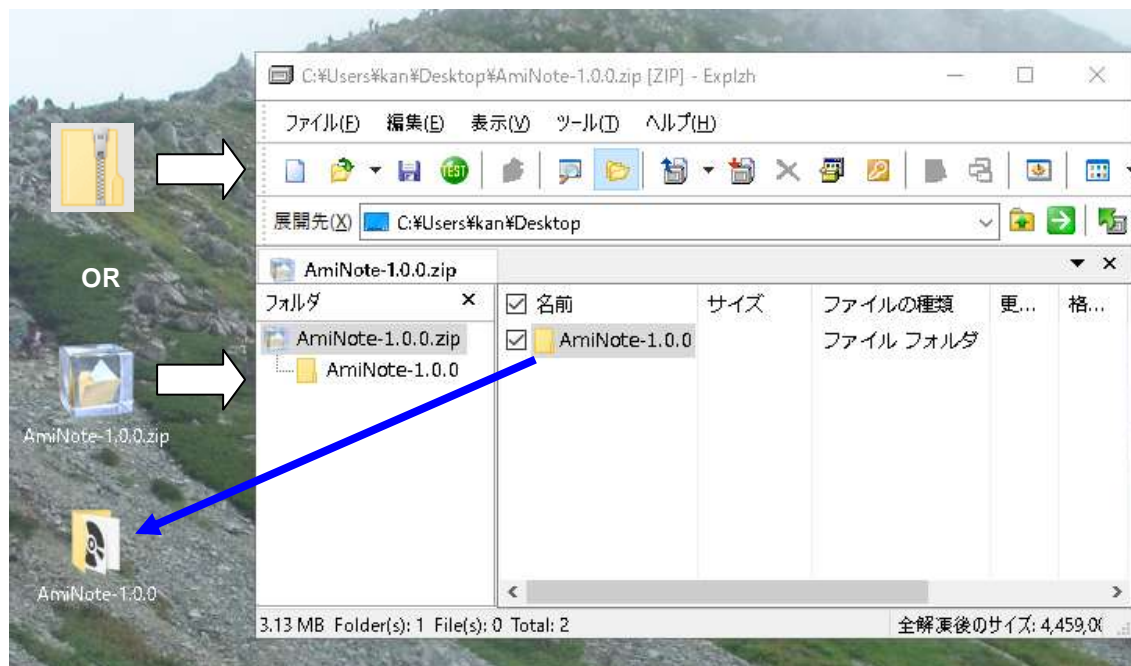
C:¥Users¥kan¥Desktop¥AmiNote-1.0.0.zip [ZIP] - Explzh

ファイル(F) 編集(E) 表示(V) ツール(T) ヘルプ(H)

展開先(X) C:¥Users¥kan¥Desktop

AmiNote-1.0.0.zip

フォルダ ×

AmiNote-1.0.0.zip

AmiNote-1.0.0

| 名前 | サイズ | ファイルの種類 | 更... | 格... |
|---|---|---|---|---|
| AmiNote-1.0.0 | | ファイル フォルダ | | |

3.13 MB Folder(s): 1 File(s): 0 Total: 2

全解凍後のサイズ: 4,459,0(

OR

AmiNote-1.0.0.zip

AmiNote-1.0.0